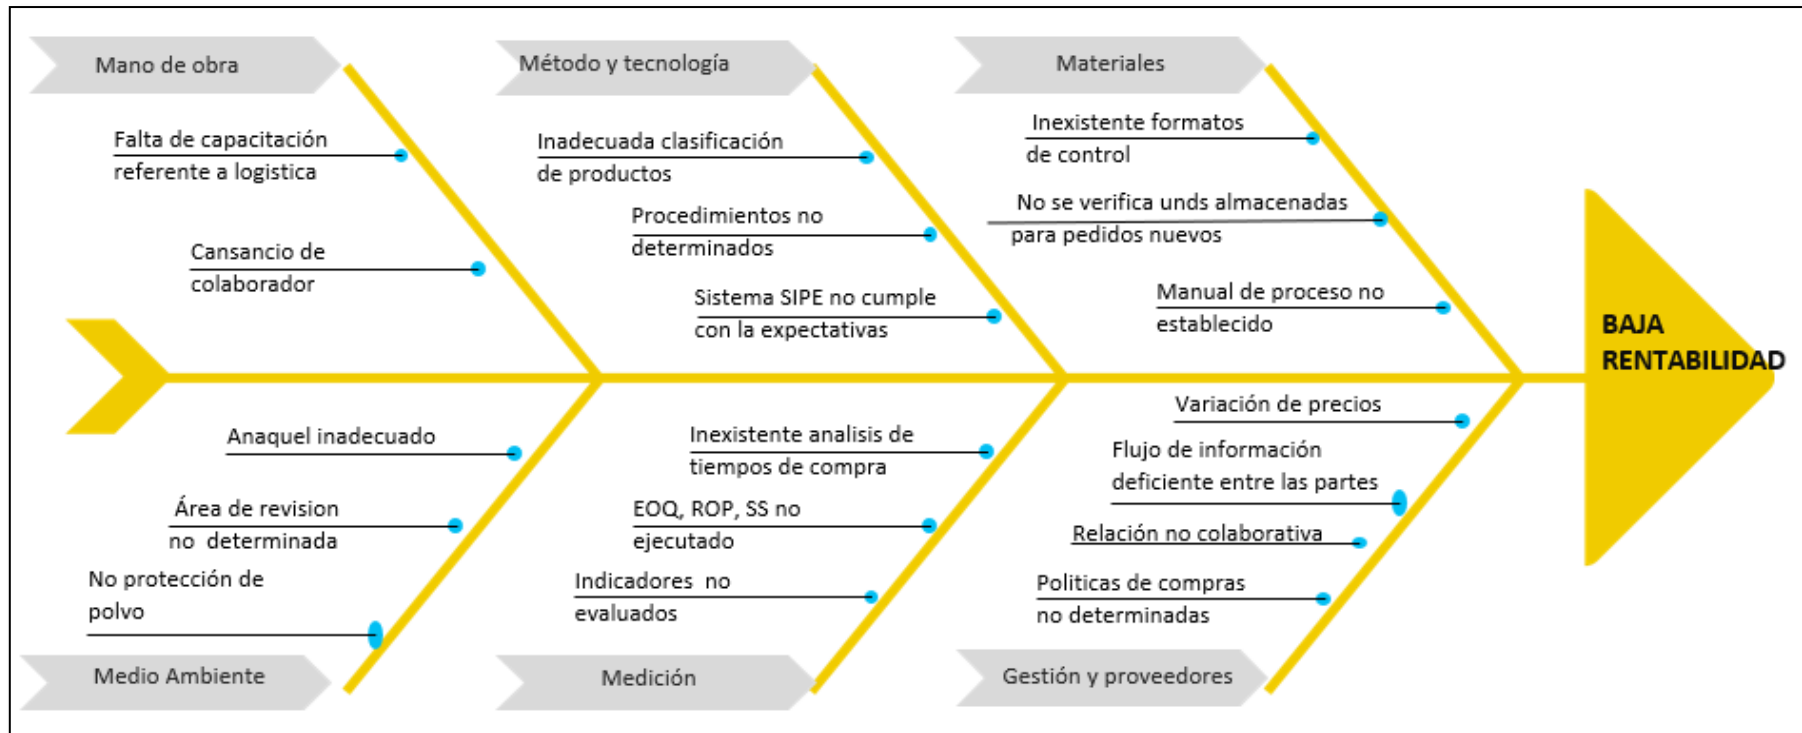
Mano de obra

Falta de capacitación referente a logistica

Cansancio de colaborador

Método y tecnología

Inadecuada clasificación de productos

Procedimientos no determinados

Sistema SIPE no cumple con la expectativas

Materiales

Inexistente formatos de control

No se verifica unds almacenadas para pedidos nuevos

Manual de proceso no establecido

BAJA RENTABILIDAD

Anaquel inadecuado

Área de revision no determinada

No protección de polvo

Medio Ambiente

Inexistente analisis de tiempos de compra

EOQ, ROP, SS no ejecutado

Indicadores no evaluados

Medición

Variación de precios

Flujo de información deficiente entre las partes

Relación no colaborativa

Politicas de compras no determinadas

Gestión y proveedores